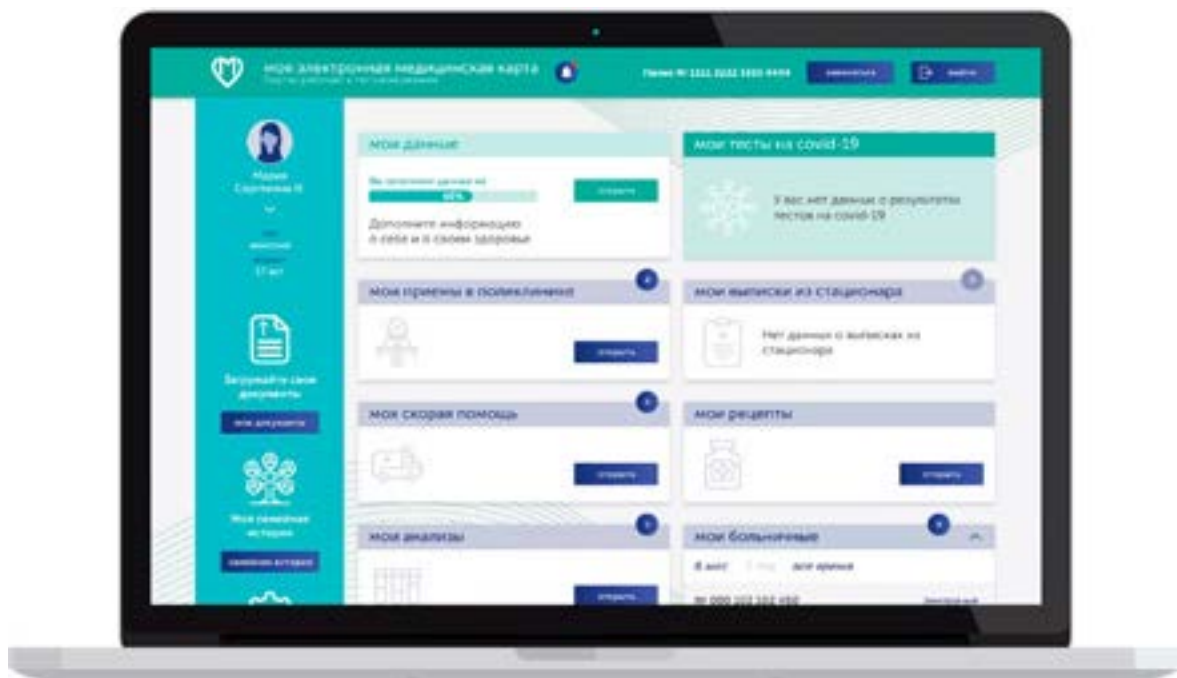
моя электронная медицинская карта
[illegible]
Полис № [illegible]
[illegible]
выйти

Мария Сергеевна Н.
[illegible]
37 лет

Загружайте свои документы
мои документы

Моя семейная история
семейная история

мои данные
Вы заполнили данные на
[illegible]%
открыть
Дополните информацию о себе и о своем здоровье

мои тесты на covid-19
У вас нет данных о результатах тестов на covid-19

мои приемы в поликлинике
открыть

мои выписки из стационара
Нет данных о выписках из стационара

моя скорая помощь
открыть

мои рецепты
открыть

мои анализы
открыть

мои больничные
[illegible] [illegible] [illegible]
№ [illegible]
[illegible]